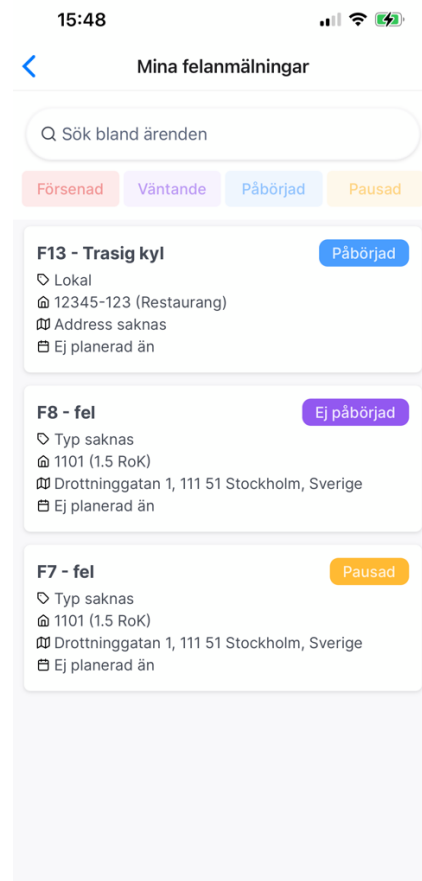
15:48

Mina felanmälningar

Sök bland ärenden

Försenad Väntande Påbörjad Pausad

F13 - Trasig kyl
Påbörjad
Lokal
12345-123 (Restaurang)
Address saknas
Ej planerad än

F8 - fel
Ej påbörjad
Typ saknas
1101 (1.5 RoK)
Drottninggatan 1, 111 51 Stockholm, Sverige
Ej planerad än

F7 - fel
Pausad
Typ saknas
1101 (1.5 RoK)
Drottninggatan 1, 111 51 Stockholm, Sverige
Ej planerad än